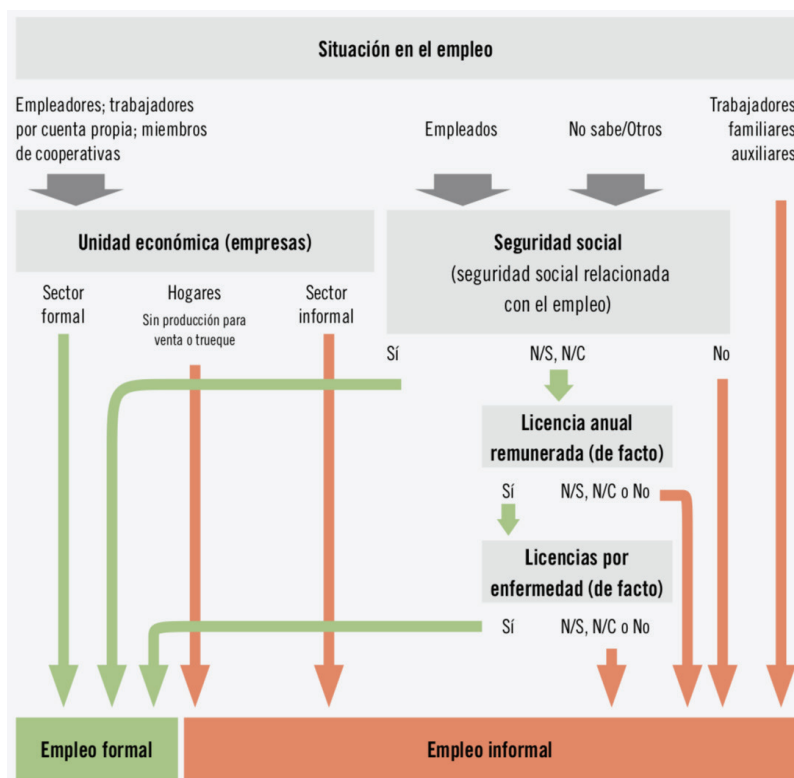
Situación en el empleo

Empleadores; trabajadores por cuenta propia; miembros de cooperativas

Empleados

No sabe/Otros

Trabajadores familiares auxiliares

Unidad económica (empresas)

Seguridad social (seguridad social relacionada con el empleo)

Sector formal

Hogares
Sin producción para venta o trueque

Sector informal

Sí

N/S, N/C

No

Licencia anual remunerada (de facto)

Sí

N/S, N/C o No

Licencias por enfermedad (de facto)

Sí

N/S, N/C o No

Empleo formal

Empleo informal